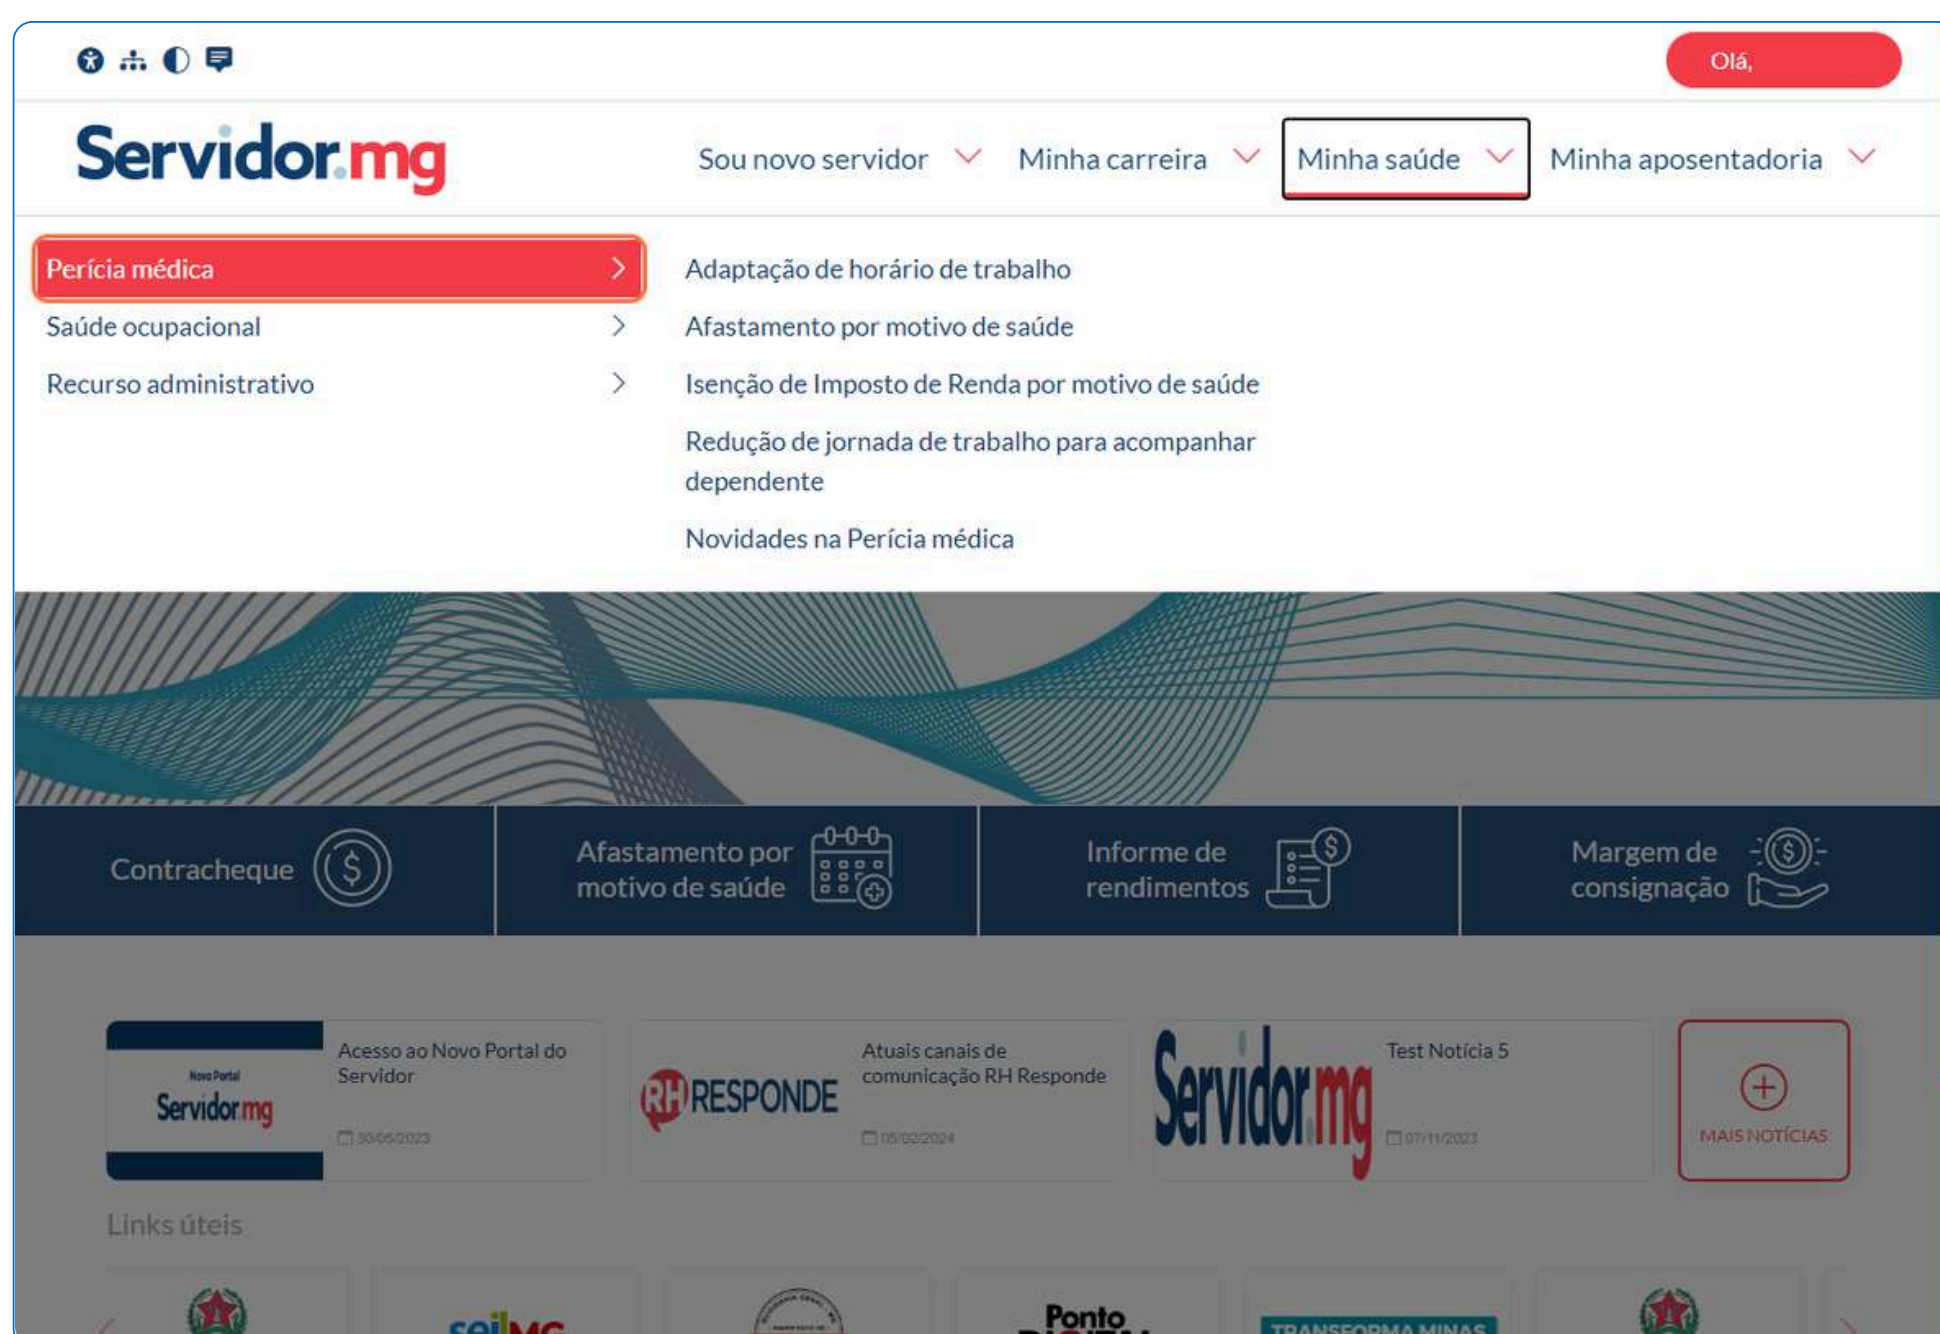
Olá,

Servidor.mg

Sou novo servidor Minha carreira Minha saúde Minha aposentadoria

Perícia médica
Saúde ocupacional
Recurso administrativo

Adaptação de horário de trabalho
Afastamento por motivo de saúde
Isenção de Imposto de Renda por motivo de saúde
Redução de jornada de trabalho para acompanhar dependente
Novidades na Perícia médica

Contracheque
Afastamento por motivo de saúde
Informe de rendimentos
Margem de consignação

Novo Portal Servidor.mg
Acesso ao Novo Portal do Servidor
30/05/2023

RH RESPONDE
Atuais canais de comunicação RH Responde
05/02/2024

Servidor.mg
Test Notícia 5
07/11/2023

MAIS NOTÍCIAS

Links úteis

sei!MG
Ponto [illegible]
TRANSFORMA MINAS